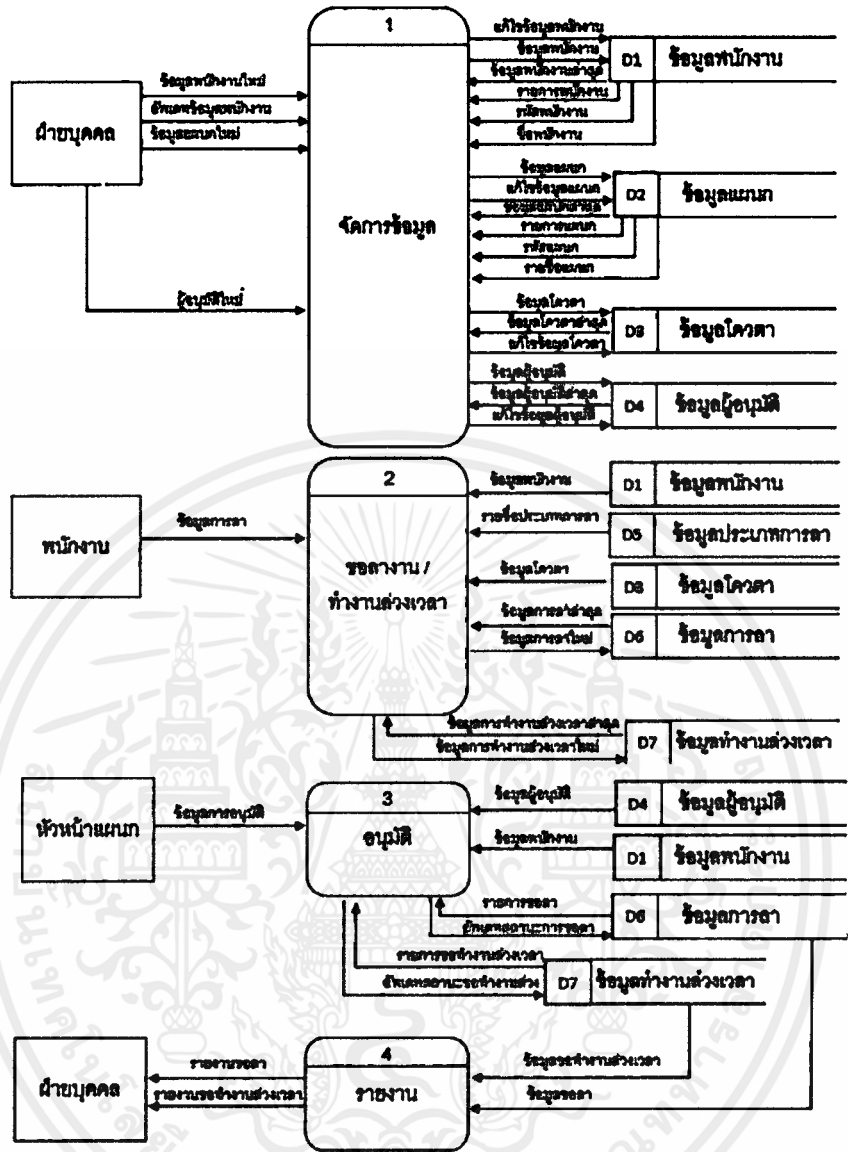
1
จัดการข้อมูล

ฝ่ายบุคคล
ข้อมูลพนักงานใหม่
อัพเดทข้อมูลพนักงาน
ข้อมูลแผนกใหม่
ผู้อนุมัติใหม่

แก้ไขข้อมูลพนักงาน
ข้อมูลพนักงาน
ข้อมูลพนักงานล่าสุด
รายการพนักงาน
รหัสพนักงาน
ชื่อพนักงาน
D1 ข้อมูลพนักงาน

ข้อมูลแผนก
แก้ไขข้อมูลแผนก
ข้อมูลแผนกล่าสุด
รายการแผนก
รหัสแผนก
รายชื่อแผนก
D2 ข้อมูลแผนก

ข้อมูลโควตา
ข้อมูลโควตาล่าสุด
แก้ไขข้อมูลโควตา
D3 ข้อมูลโควตา

ข้อมูลผู้อนุมัติ
ข้อมูลผู้อนุมัติล่าสุด
แก้ไขข้อมูลผู้อนุมัติ
D4 ข้อมูลผู้อนุมัติ

2
ขอลางาน / ทำงานล่วงเวลา

พนักงาน
ข้อมูลการลา

ข้อมูลพนักงาน
D1 ข้อมูลพนักงาน
รายชื่อประเภทการลา
D5 ข้อมูลประเภทการลา
ข้อมูลโควตา
D3 ข้อมูลโควตา
ข้อมูลการลาล่าสุด
ข้อมูลการลาใหม่
D6 ข้อมูลการลา
ข้อมูลการทำงานล่วงเวลาล่าสุด
ข้อมูลการทำงานล่วงเวลาใหม่
D7 ข้อมูลทำงานล่วงเวลา

3
อนุมัติ

หัวหน้าแผนก
ข้อมูลการอนุมัติ

ข้อมูลผู้อนุมัติ
D4 ข้อมูลผู้อนุมัติ
ข้อมูลพนักงาน
D1 ข้อมูลพนักงาน
รายการขอลา
อัพเดทสถานะการขอลา
D6 ข้อมูลการลา
รายการขอทำงานล่วงเวลา
อัพเดทสถานะขอทำงานล่วง
D7 ข้อมูลทำงานล่วงเวลา

4
รายงาน

ฝ่ายบุคคล
รายงานขอลา
รายงานขอทำงานล่วงเวลา
ข้อมูลขอทำงานล่วงเวลา
ข้อมูลขอลา